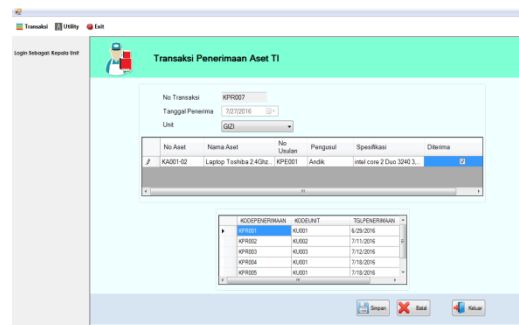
Transaksi Utility Exit

Login Sebagai: Kepala Unit

Transaksi Penerimaan Aset TI

No Transaksi KPR007

Tanggal Penerima 7/27/2016

Unit GIZI

| | No Aset | Nama Aset | No Usulan | Pengusul | Spesifikasi | Diterima |
|---|---|---|---|---|---|---|
| | KA001-02 | Laptop Toshiba 2.4Ghz... | KPE001 | Andik | intel core 2 Duo 3240 3,... | ☑ |

| | KODEPENERIMAAN | KODEUNIT | TGLPENERIMAAN |
|---|---|---|---|
| ▶ | KPR001 | KU001 | 6/29/2016 |
| | KPR002 | KU002 | 7/11/2016 |
| | KPR003 | KU003 | 7/12/2016 |
| | KPR004 | KU001 | 7/18/2016 |
| | KPR005 | KU001 | 7/18/2016 |

Simpan Batal Keluar